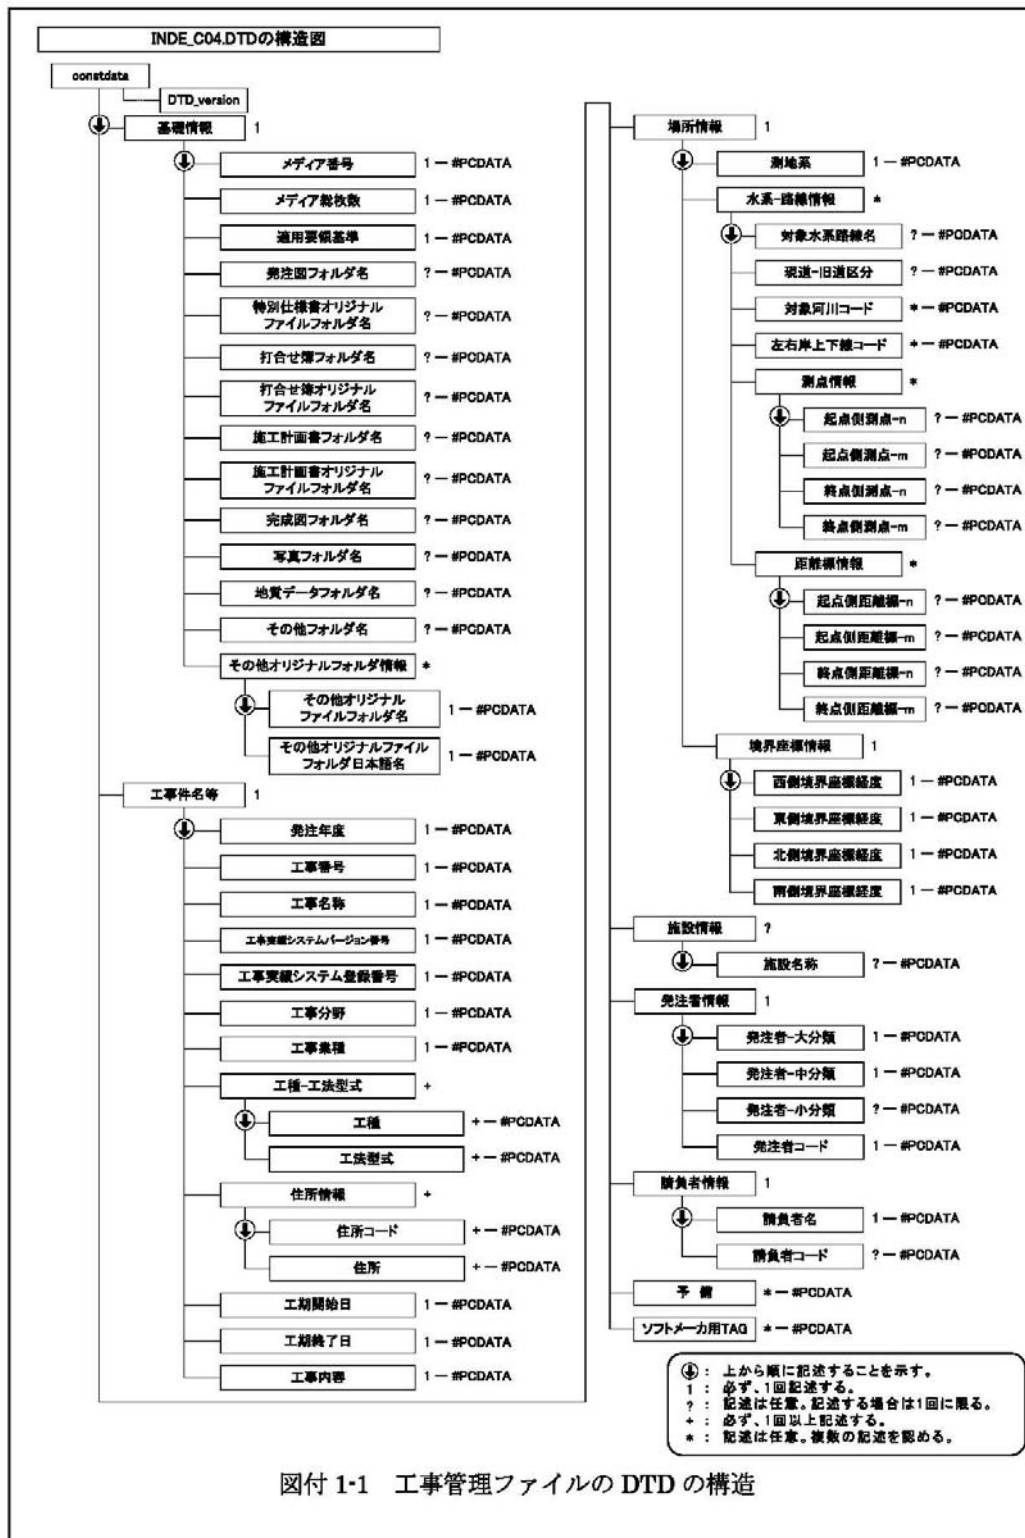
INDE_C04.DTDの構造図

constdata

DTD_version

基礎情報 1

メディア番号 1 — #PCDATA
メディア総枚数 1 — #PCDATA
適用要領基準 1 — #PCDATA
発注図フォルダ名 ? — #PCDATA
特別仕様書オリジナルファイルフォルダ名 ? — #PCDATA
打合せ簿フォルダ名 ? — #PCDATA
打合せ簿オリジナルファイルフォルダ名 ? — #PCDATA
施工計画書フォルダ名 ? — #PCDATA
施工計画書オリジナルファイルフォルダ名 ? — #PCDATA
完成図フォルダ名 ? — #PCDATA
写真フォルダ名 ? — #PCDATA
地質データフォルダ名 ? — #PCDATA
その他フォルダ名 ? — #PCDATA
その他オリジナルフォルダ情報 *
その他オリジナルファイルフォルダ名 1 — #PCDATA
その他オリジナルファイルフォルダ日本語名 1 — #PCDATA

工事件名等 1

発注年度 1 — #PCDATA
工事番号 1 — #PCDATA
工事名称 1 — #PCDATA
工事実績システムバージョン番号 1 — #PCDATA
工事実績システム登録番号 1 — #PCDATA
工事分野 1 — #PCDATA
工事業種 1 — #PCDATA
工種-工法型式 +
工種 + — #PCDATA
工法型式 + — #PCDATA
住所情報 +
住所コード + — #PCDATA
住所 + — #PCDATA
工期開始日 1 — #PCDATA
工期終了日 1 — #PCDATA
工事内容 1 — #PCDATA

場所情報 1

測地系 1 — #PCDATA
水系-路線情報 *
対象水系路線名 ? — #PCDATA
現道-旧道区分 ? — #PCDATA
対象河川コード * — #PCDATA
左右岸上下線コード * — #PCDATA
測点情報 *
起点側測点-n ? — #PCDATA
起点側測点-m ? — #PCDATA
終点側測点-n ? — #PCDATA
終点側測点-m ? — #PCDATA
距離標情報 *
起点側距離標-n ? — #PCDATA
起点側距離標-m ? — #PCDATA
終点側距離標-n ? — #PCDATA
終点側距離標-m ? — #PCDATA
境界座標情報 1
西側境界座標経度 1 — #PCDATA
東側境界座標経度 1 — #PCDATA
北側境界座標緯度 1 — #PCDATA
南側境界座標緯度 1 — #PCDATA

施設情報 ?
施設名称 ? — #PCDATA

発注者情報 1
発注者-大分類 1 — #PCDATA
発注者-中分類 1 — #PCDATA
発注者-小分類 ? — #PCDATA
発注者コード 1 — #PCDATA

請負者情報 1
請負者名 1 — #PCDATA
請負者コード ? — #PCDATA

予 備 * — #PCDATA
ソフトメーカ用TAG * — #PCDATA

⬇: 上から順に記述することを示す。
1 : 必ず、1回記述する。
? : 記述は任意。記述する場合は1回に限る。
+ : 必ず、1回以上記述する。
* : 記述は任意。複数の記述を認める。

図付 1-1 工事管理ファイルの DTD の構造